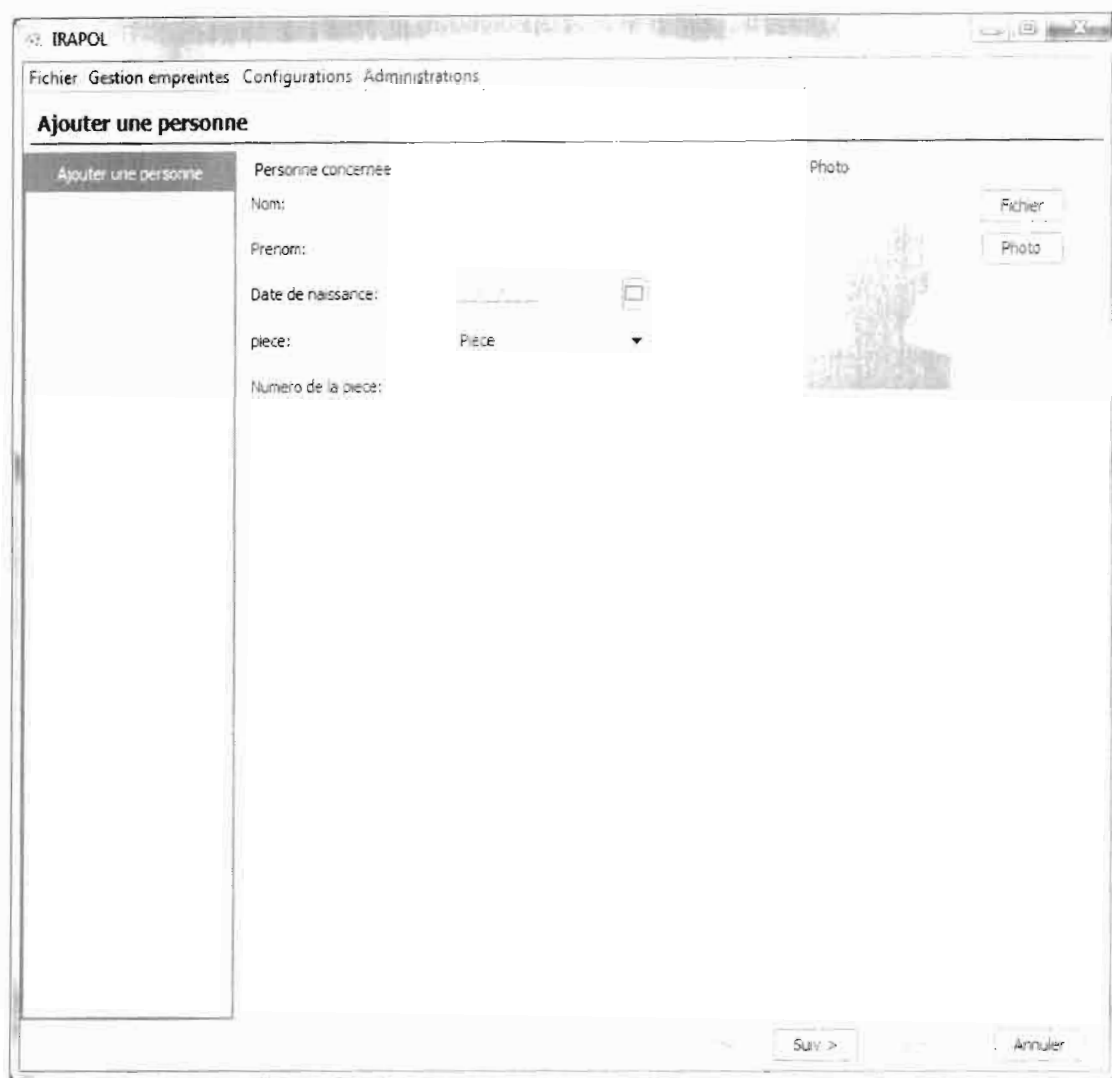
IRAPOL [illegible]

Fichier Gestion empreintes Configurations Administrations

Ajouter une personne

Ajouter une personne

Personne concernee

Nom:

Prenom:

Date de naissance:

piece: Piece

Numero de la piece:

Photo

Fichier

Photo

Suiv >

Annuler